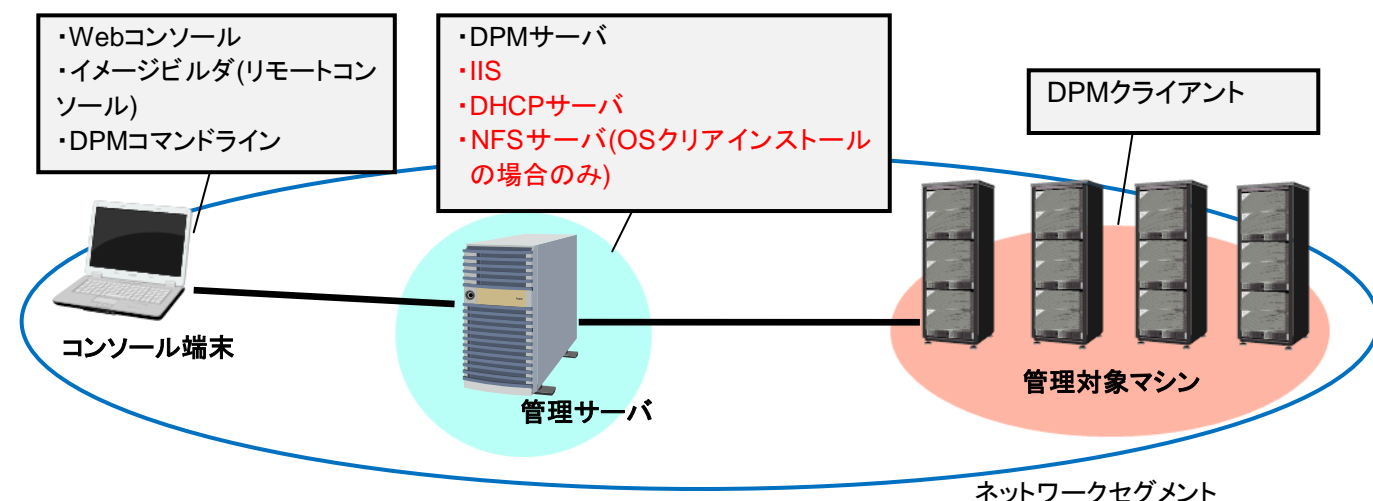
・Webコンソール
・イメージビルダ(リモートコンソール)
・DPMコマンドライン

・DPMサーバ
・IIS
・DHCPサーバ
・NFSサーバ(OSクリアインストールの場合のみ)

DPMクライアント

コンソール端末

管理サーバ

管理対象マシン

ネットワークセグメント